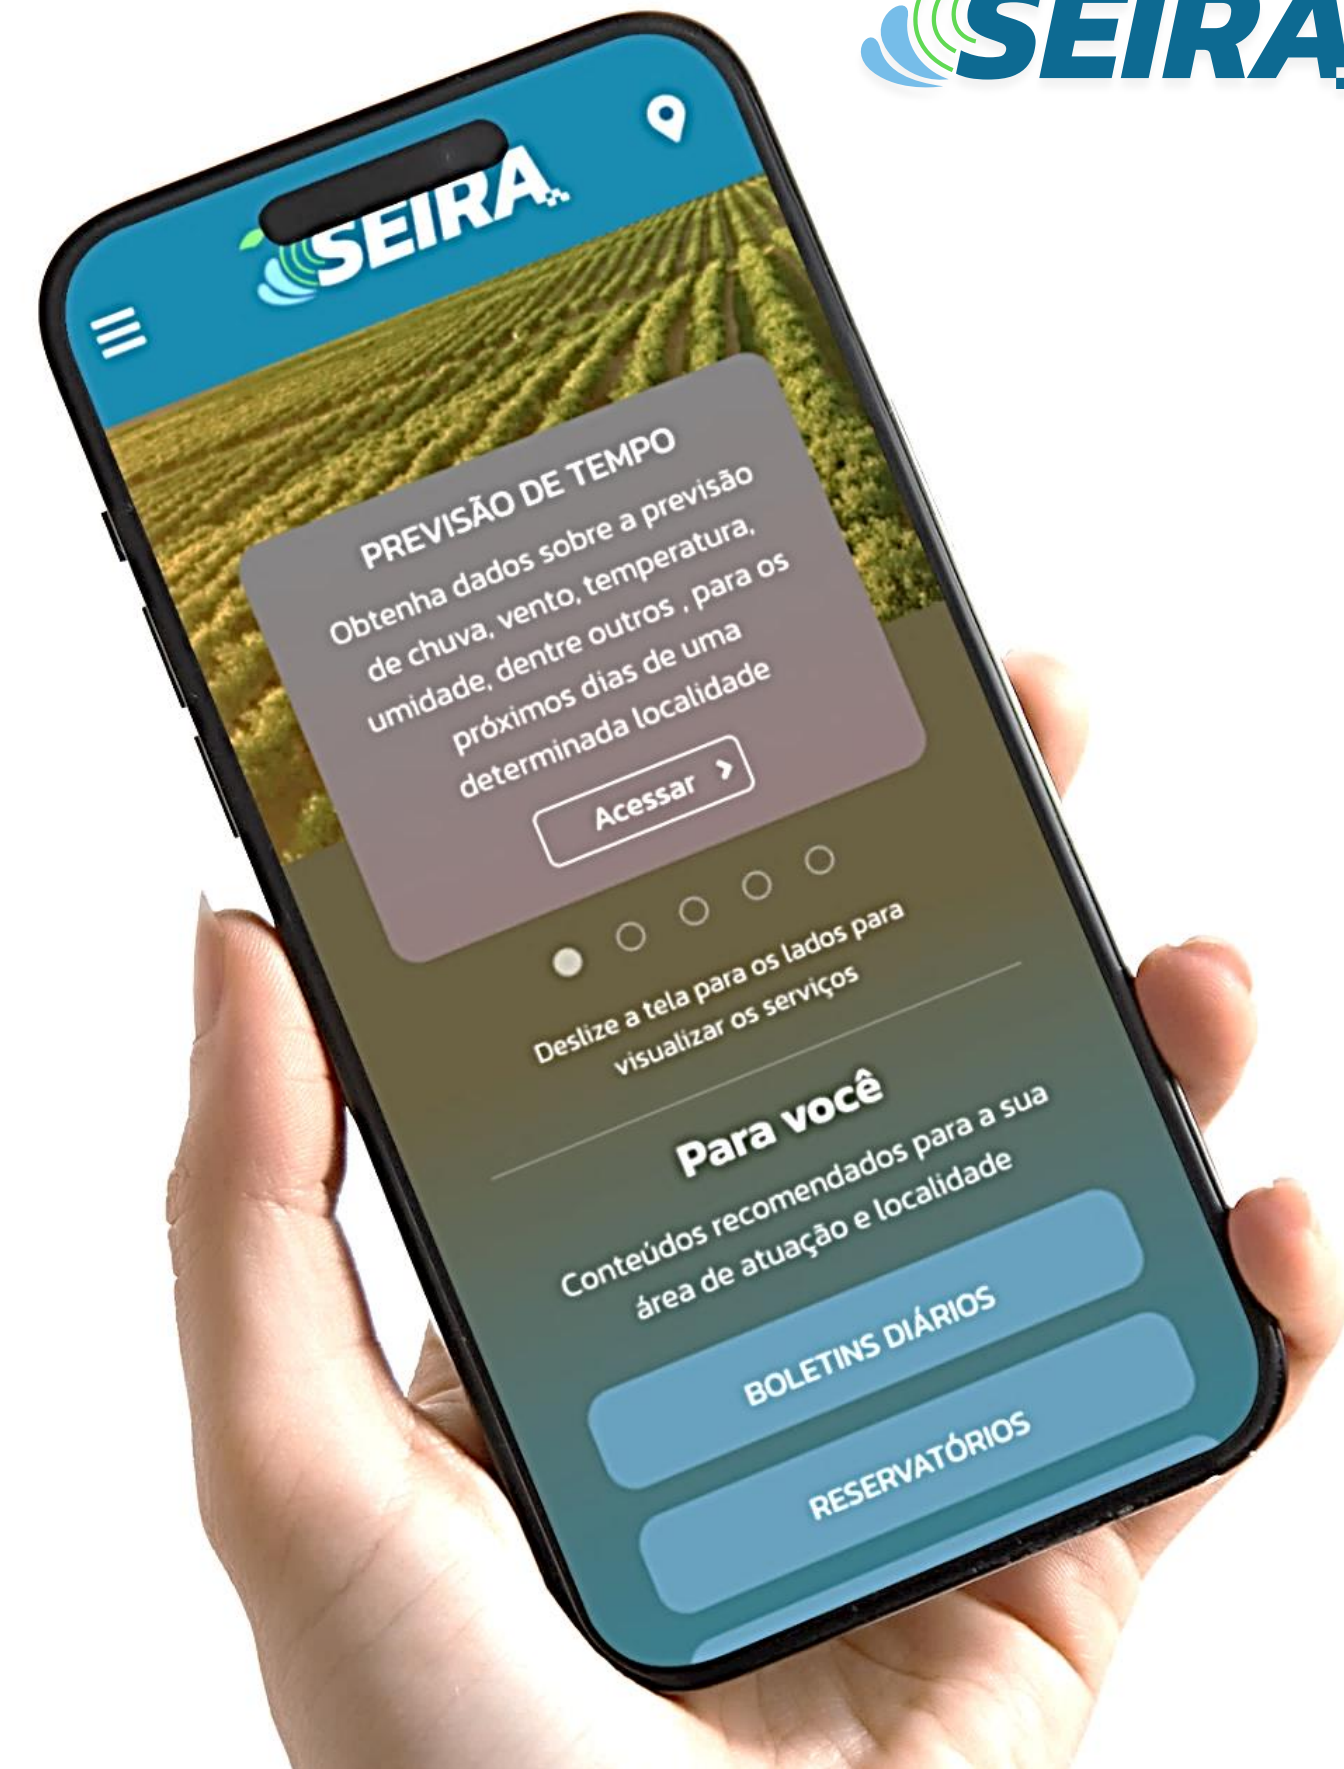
SEIRA

SEIRA

PREVISÃO DE TEMPO

Obtenha dados sobre a previsão de chuva, vento, temperatura, umidade, dentre outros , para os próximos dias de uma determinada localidade

Acessar

Deslize a tela para os lados para visualizar os serviços

Para você

Conteúdos recomendados para a sua área de atuação e localidade

BOLETINS DIÁRIOS

RESERVATÓRIOS